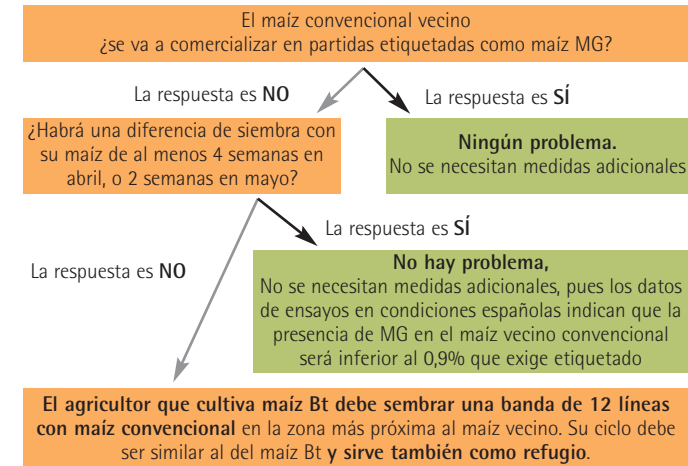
El maíz convencional vecino
¿se va a comercializar en partidas etiquetadas como maíz MG?

La respuesta es **NO**

La respuesta es **SÍ**

¿Habrá una diferencia de siembra con su maíz de al menos 4 semanas en abril, o 2 semanas en mayo?

**Ningún problema.**
No se necesitan medidas adicionales

La respuesta es **SÍ**

La respuesta es **NO**

**No hay problema,**
No se necesitan medidas adicionales, pues los datos de ensayos en condiciones españolas indican que la presencia de MG en el maíz vecino convencional será inferior al 0,9% que exige etiquetado

**El agricultor que cultiva maíz Bt debe sembrar una banda de 12 líneas con maíz convencional** en la zona más próxima al maíz vecino. Su ciclo debe ser similar al del maíz Bt **y sirve también como refugio**.